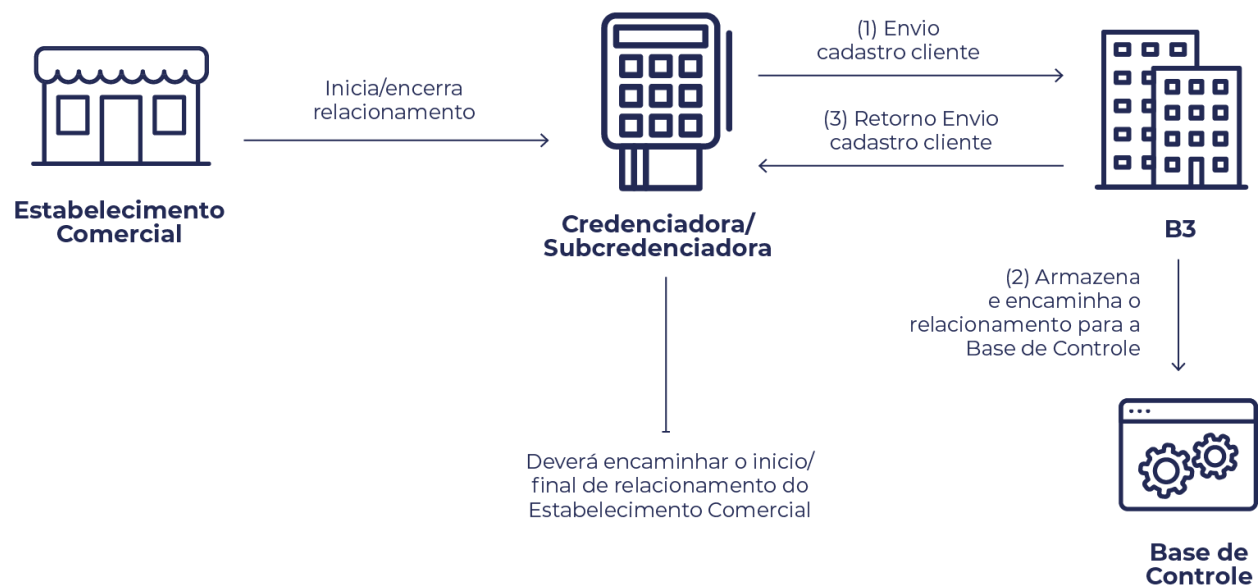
Estabelecimento Comercial

Inicia/encerra relacionamento

Credenciadora/ Subcredenciadora

(1) Envio cadastro cliente

(3) Retorno Envio cadastro cliente

B3

(2) Armazena e encaminha o relacionamento para a Base de Controle

Deverá encaminhar o inicio/ final de relacionamento do Estabelecimento Comercial

Base de Controle